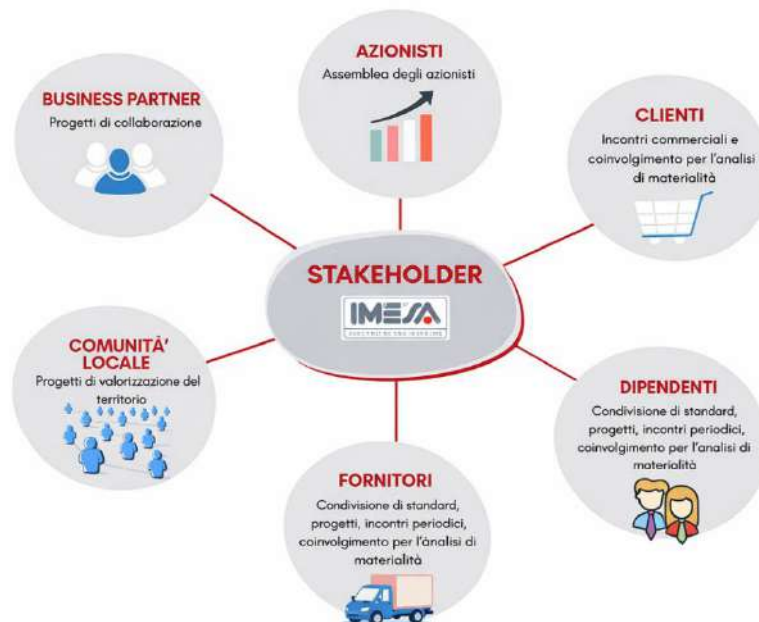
AZIONISTI
Assemblea degli azionisti

BUSINESS PARTNER
Progetti di collaborazione

CLIENTI
Incontri commerciali e coinvolgimento per l'analisi di materialità

STAKEHOLDER
IMESA
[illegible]

COMUNITÀ' LOCALE
Progetti di valorizzazione del territorio

DIPENDENTI
Condivisione di standard, progetti, incontri periodici, coinvolgimento per l'analisi di materialità

FORNITORI
Condivisione di standard, progetti, incontri periodici, coinvolgimento per l'ànalisi di materialità